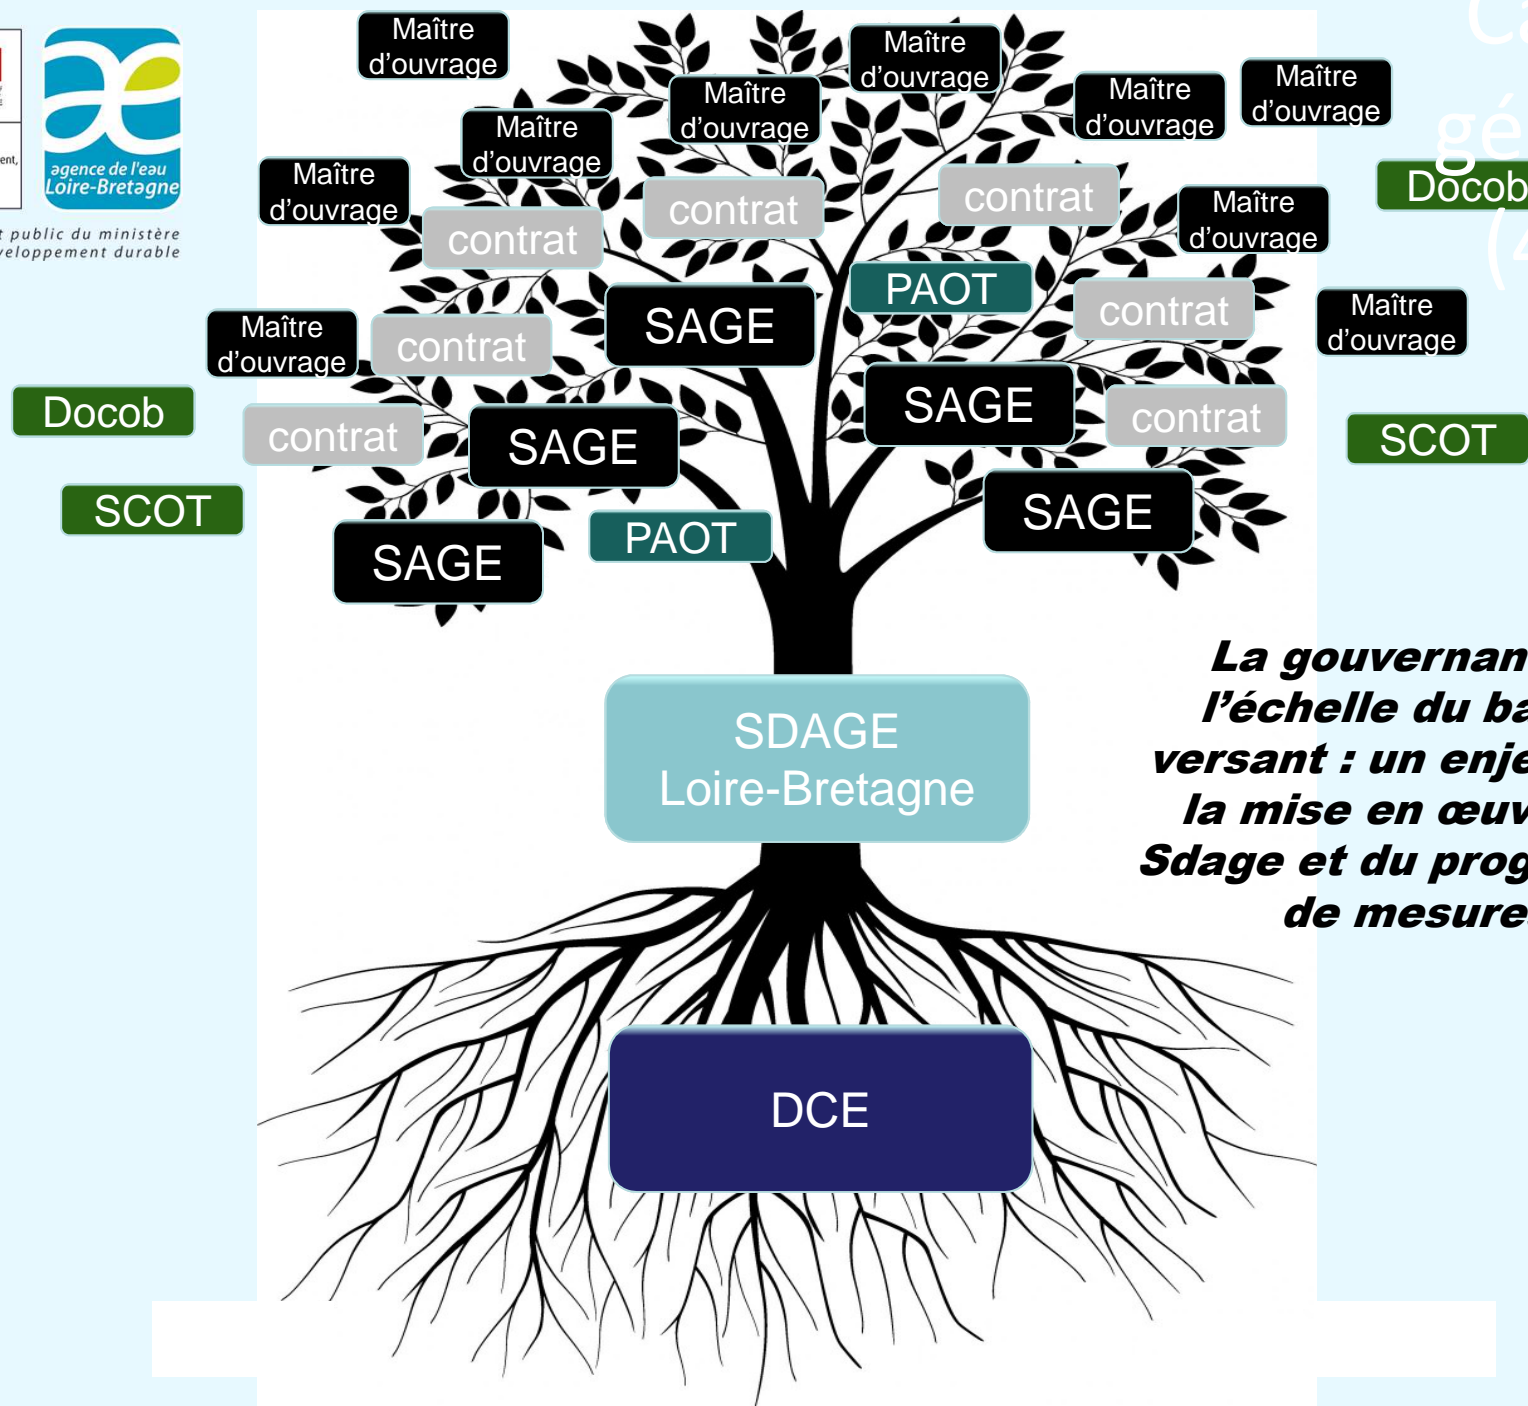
agence de l'eau Loire-Bretagne

t public du ministère
veloppement durable

Maître d'ouvrage

Maître d'ouvrage

Maître d'ouvrage

Maître d'ouvrage

Maître d'ouvrage

Maître d'ouvrage

Maître d'ouvrage

Maître d'ouvrage

Maître d'ouvrage

Maître d'ouvrage

contrat

contrat

contrat

PAOT

contrat

contrat

contrat

contrat

SAGE

SAGE

SAGE

SAGE

SAGE

PAOT

Docob

SCOT

Docob

SCOT

Ca

gé

(4

La gouvernan l'échelle du ba versant : un enje la mise en œuv Sdage et du prog de mesure

SDAGE
Loire-Bretagne

DCE